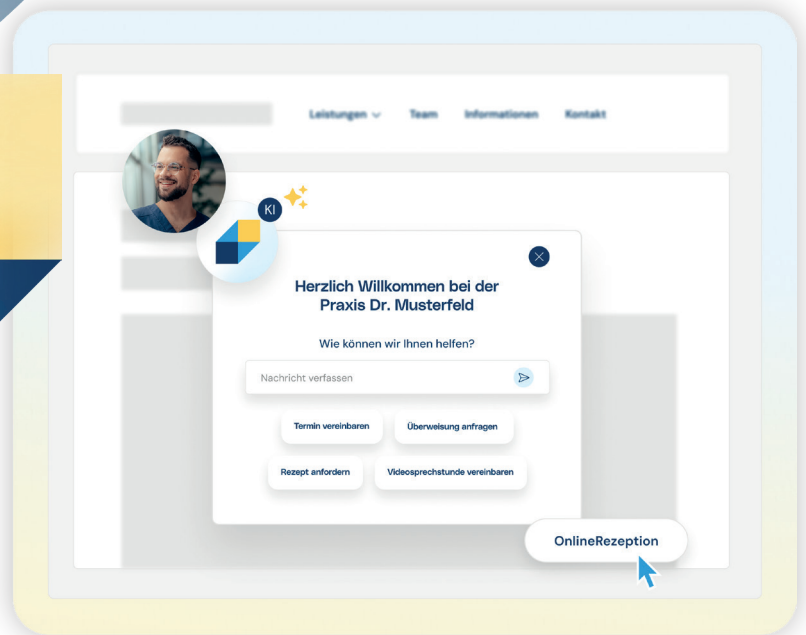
Leistungen ⌵ Team Informationen Kontakt

KI

Herzlich Willkommen bei der Praxis Dr. Musterfeld

Wie können wir Ihnen helfen?

Nachricht verfassen

Termin vereinbaren

Überweisung anfragen

Rezept anfordern

Videosprechstunde vereinbaren

OnlineRezeption